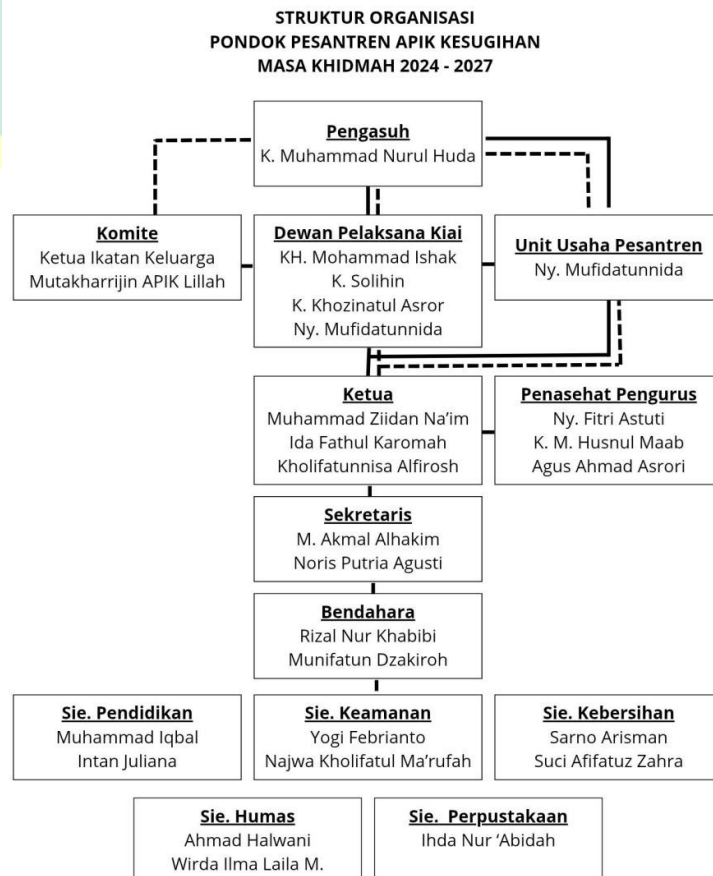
STRUKTUR ORGANISASI
PONDOK PESANTREN APIK KESUGIHAN
MASA KHIDMAH 2024 - 2027

Pengasuh
K. Muhammad Nurul Huda

Komite
Ketua Ikatan Keluarga
Mutakharrijin APIK Lillah

Dewan Pelaksana Kiai
KH. Mohammad Ishak
K. Solihin
K. Khozinatul Asror
Ny. Mufidatunnida

Unit Usaha Pesantren
Ny. Mufidatunnida

Ketua
Muhammad Ziidan Na'im
Ida Fathul Karomah
Kholifatunnisa Alfirosh

Penasehat Pengurus
Ny. Fitri Astuti
K. M. Husnul Maab
Agus Ahmad Asrori

Sekretaris
M. Akmal Alhakim
Noris Putria Agusti

Bendahara
Rizal Nur Khabibi
Munifatun Dzakiroh

Sie. Pendidikan
Muhammad Iqbal
Intan Juliana

Sie. Keamanan
Yogi Febrianto
Najwa Kholifatul Ma'rufah

Sie. Kebersihan
Sarno Arisman
Suci Afifatuz Zahra

Sie. Humas
Ahmad Halwani
Wirda Ilma Laila M.

Sie. Perpustakaan
Ihda Nur 'Abidah